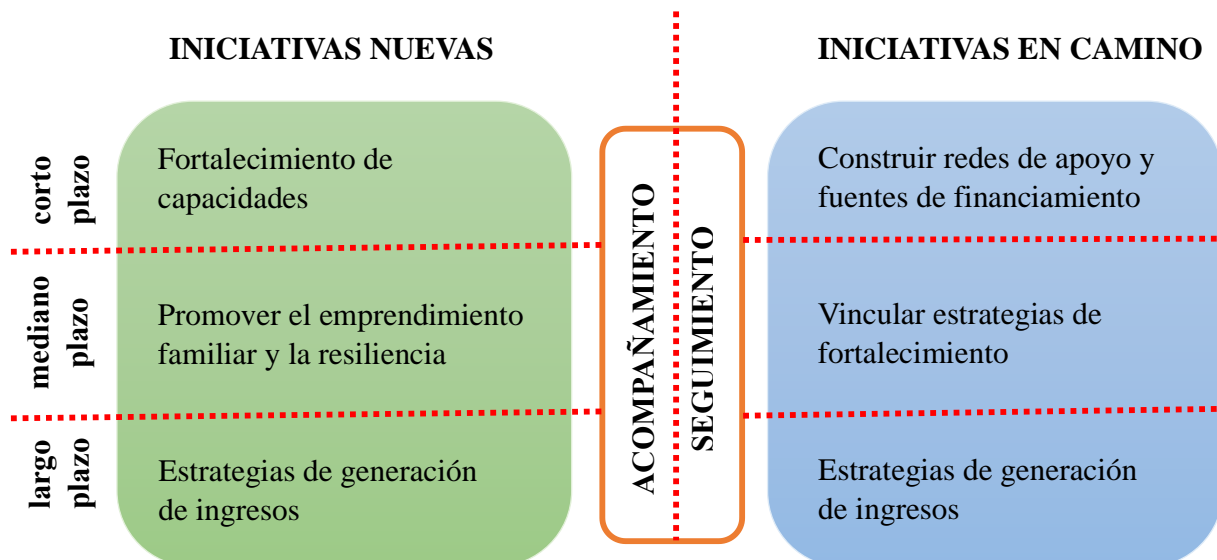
INICIATIVAS NUEVAS

INICIATIVAS EN CAMINO

corto plazo

Fortalecimiento de capacidades

Construir redes de apoyo y fuentes de financiamiento

mediano plazo

Promover el emprendimiento familiar y la resiliencia

Vincular estrategias de fortalecimiento

largo plazo

Estrategias de generación de ingresos

Estrategias de generación de ingresos

ACOMPAÑAMIENTO

SEGUIMIENTO